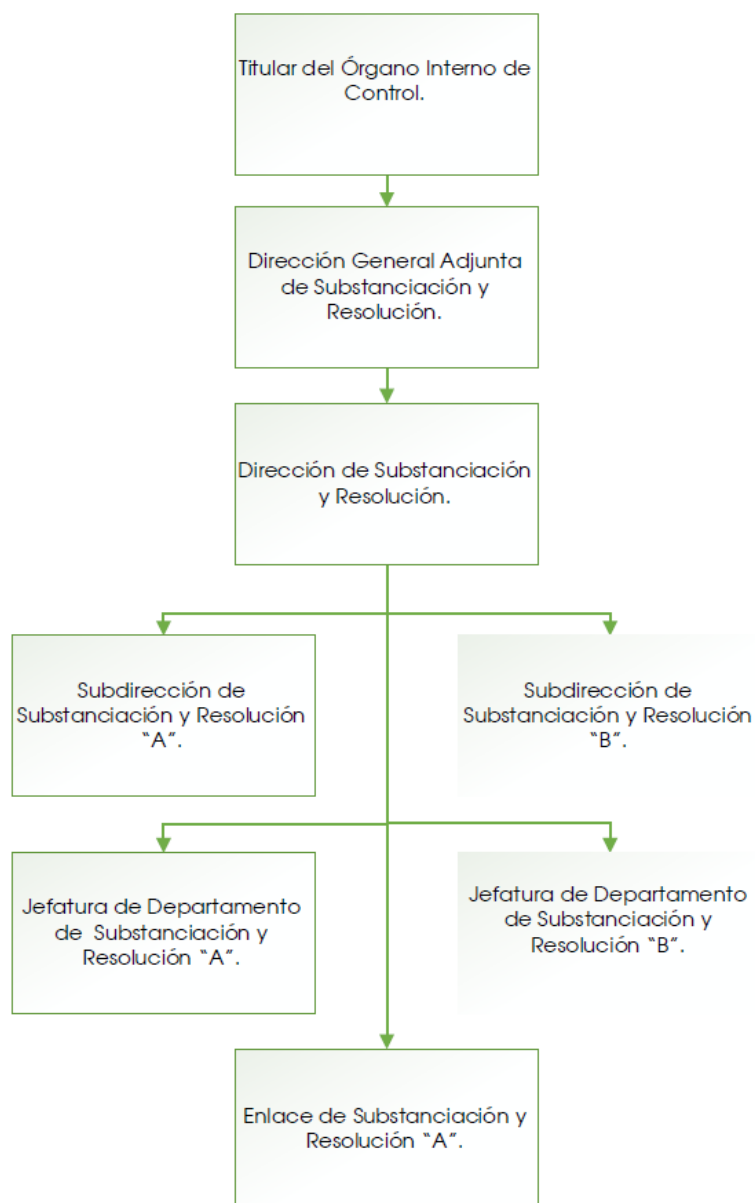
Titular del Órgano Interno de Control.

Dirección General Adjunta de Substanciación y Resolución.

Dirección de Substanciación y Resolución.

Subdirección de Substanciación y Resolución "A".

Subdirección de Substanciación y Resolución "B".

Jefatura de Departamento de Substanciación y Resolución "A".

Jefatura de Departamento de Substanciación y Resolución "B".

Enlace de Substanciación y Resolución "A".